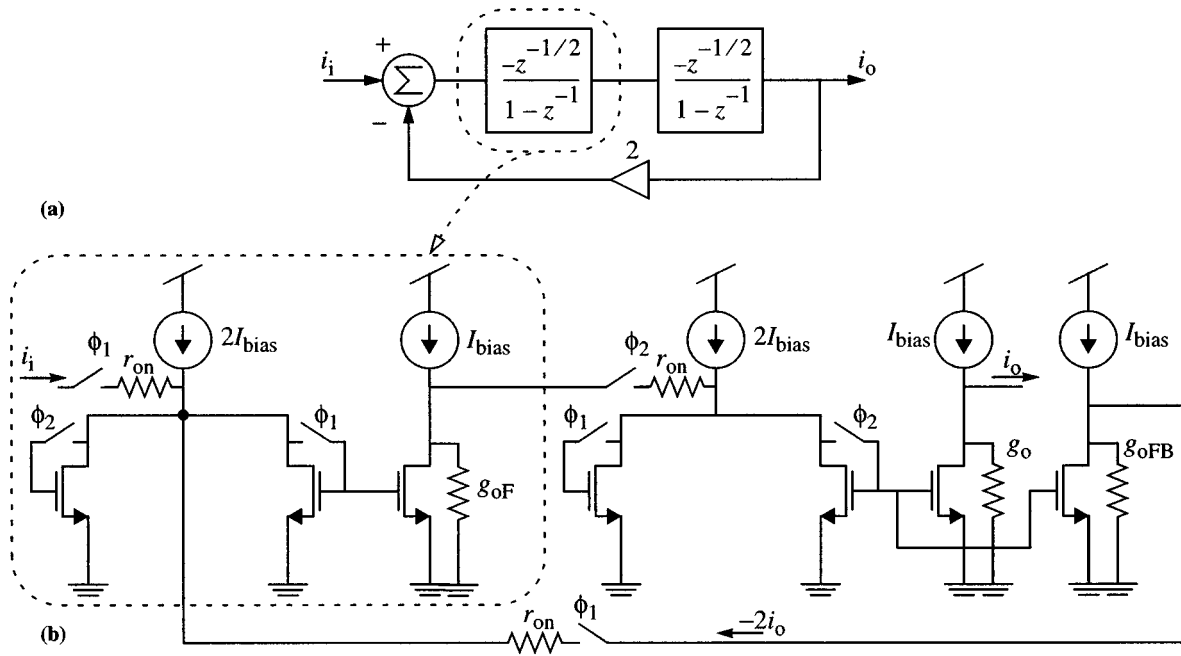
$i_i$
+
−
$\Sigma$
$\frac{-z^{-1/2}}{1-z^{-1}}$
$\frac{-z^{-1/2}}{1-z^{-1}}$
$i_o$
2
(a)

$i_i$
$\phi_1$
$r_{on}$
$2I_{bias}$
$I_{bias}$
$\phi_2$
$\phi_1$
$g_{oF}$
$\phi_2$
$r_{on}$
$2I_{bias}$
$I_{bias}$
$i_o$
$I_{bias}$
$\phi_1$
$\phi_2$
$g_o$
$g_{oFB}$
(b)
$r_{on}$
$\phi_1$
$-2i_o$